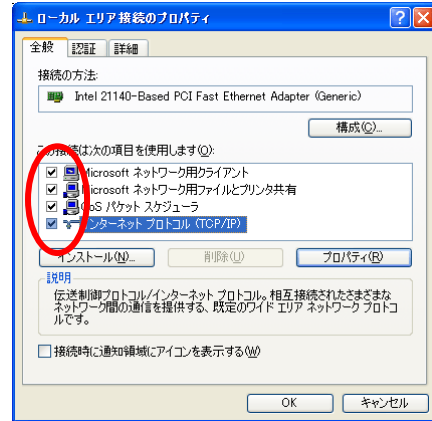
ローカル エリア接続のプロパティ

全般 | 認証 | 詳細

接続の方法:

Intel 21140-Based PCI Fast Ethernet Adapter (Generic)

構成(C)...

この接続は次の項目を使用します(O):

☑ Microsoft ネットワーク用クライアント
☑ Microsoft ネットワーク用ファイルとプリンタ共有
☑ QoS パケット スケジューラ
☑ インターネット プロトコル (TCP/IP)

インストール(N)... | 削除(U) | プロパティ(R)

説明

伝送制御プロトコル/インターネット プロトコル。相互接続されたさまざまなネットワーク間の通信を提供する、既定のワイド エリア ネットワーク プロトコルです。

☐ 接続時に通知領域にアイコンを表示する(W)

OK | キャンセル